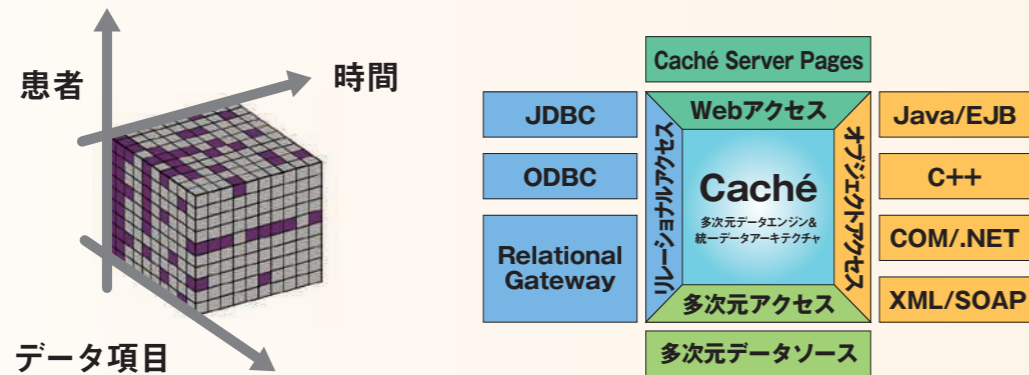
患者

時間

データ項目

Caché Server Pages

JDBC

ODBC

Relational Gateway

Webアクセス

リレーショナルアクセス

Caché

多次元データエンジン&
統一データアーキテクチャ

オブジェクトアクセス

多次元アクセス

Java/EJB

C++

COM/.NET

XML/SOAP

多次元データソース